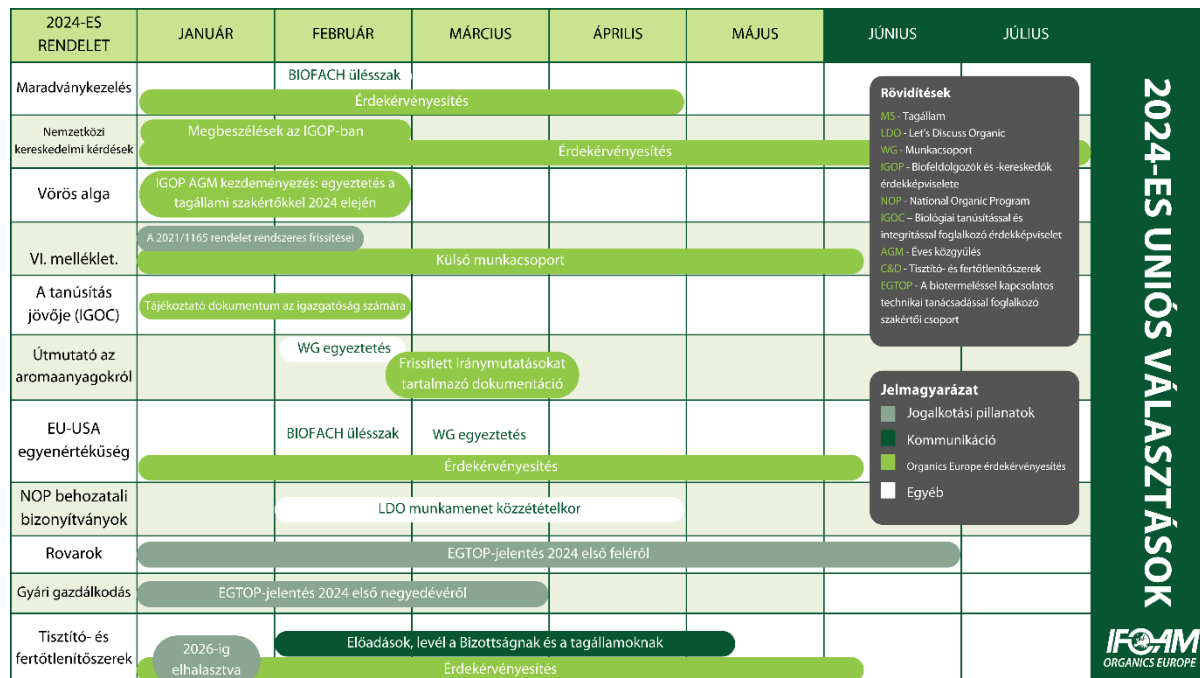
| 2024-ES RENDELET | JANUÁR | FEBRUÁR | MÁRCIUS | ÁPRILIS | MÁJUS | JÚNIUS | JÚLIUS |
|---|---|---|---|---|---|---|---|
| Maradványkezelés | | BIOFACH ülésszak | | | | | |
| | Érdekérvényesítés | | | | | | |
| Nemzetközi kereskedelmi kérdések | Megbeszélések az IGOP-ban | | | | | | |
| | Érdekérvényesítés | | | | | | |
| Vörös alga | IGOP AGM kezdeményezés: egyeztetés a tagállami szakértőkkel 2024 elején | | | | | | |
| VI. melléklet. | A 2021/1165 rendelet rendszeres frissítései | | | | | | |
| | Külső munkacsoport | | | | | | |
| A tanúsítás jövője (IGOC) | Tájékoztató dokumentum az igazgatóság számára | | | | | | |
| Útmutató az aromaanyagokról | | WG egyeztetés | Frissített iránymutatásokat tartalmazó dokumentáció | | | | |
| EU-USA egyenértékűség | | BIOFACH ülésszak | WG egyeztetés | | | | |
| | Érdekérvényesítés | | | | | | |
| NOP behozatali bizonyítványok | | LDO munkamenet közzétételkor | | | | | |
| Rovarok | EGTOP-jelentés 2024 első feléről | | | | | | |
| Gyári gazdálkodás | EGTOP-jelentés 2024 első negyedévéről | | | | | | |
| Tisztító- és fertőtlenítőszerek | 2026-ig elhalasztva | Előadások, levél a Bizottságnak és a tagállamoknak | | | | | |
| | Érdekérvényesítés | | | | | | |

Rövidítések
MS - Tagállam
LDO - Let's Discuss Organic
WG - Munkacsoport
IGOP - Biofeldolgozók és -kereskedők érdekképviselete
NOP - National Organic Program
IGOC – Biológiai tanúsítással és integritással foglalkozó érdekképviselet
AGM - Éves közgyűlés
C&D - Tisztító- és fertőtlenítőszerek
EGTOP - A biotermeléssel kapcsolatos technikai tanácsadással foglalkozó szakértői csoport

Jelmagyarázat
Jogalkotási pillanatok
Kommunikáció
Organics Europe érdekérvényesítés
Egyéb

2024-ES UNIÓS VÁLASZTÁSOK

IFOAM ORGANICS EUROPE